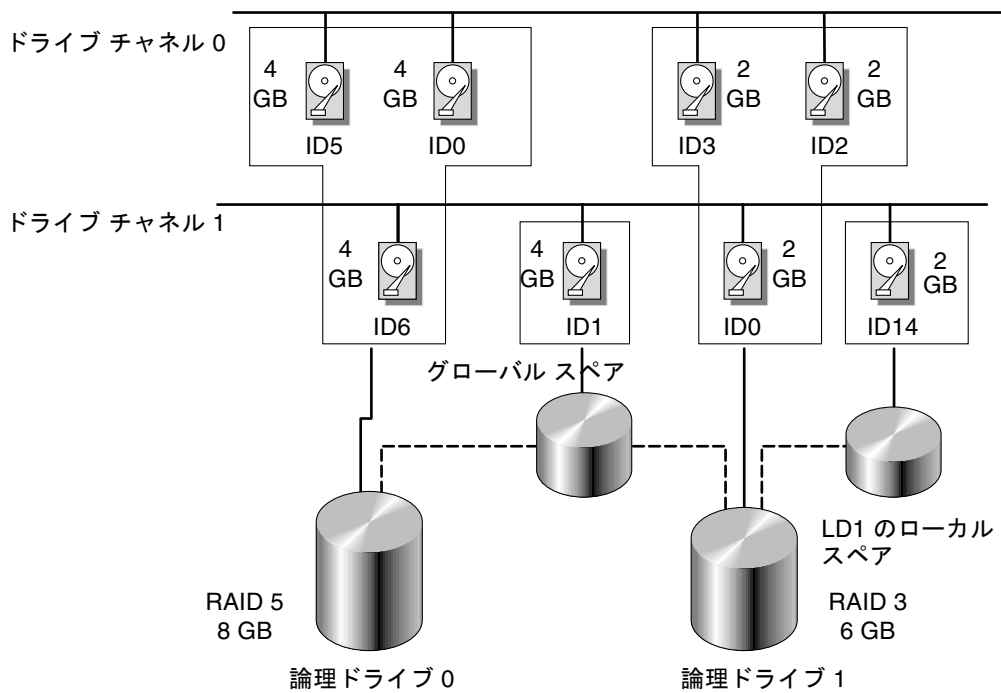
ドライブ チャネル 0

4 GB
ID5

4 GB
ID0

2 GB
ID3

2 GB
ID2

ドライブ チャネル 1

4 GB
ID6

4 GB
ID1

2 GB
ID0

2 GB
ID14

グローバル スペア

LD1 のローカル スペア

RAID 5
8 GB

RAID 3
6 GB

論理ドライブ 0

論理ドライブ 1